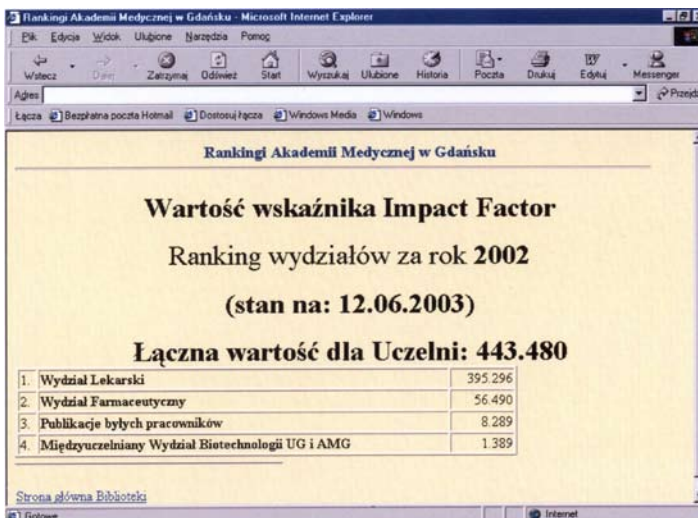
Rankingi Akademii Medycznej w Gdańsku - Microsoft Internet Explorer

Plik Edycja Widok Ulubione Narzędzia Pomoc

Wstecz Dalej Zatrzymaj Odśwież Start Wyszukaj Ulubione Historia Poczta Drukuj Edytuj Messenger

Adres

Przejdź

Łącza Bezpłatna poczta Hotmail Dostosuj łącza Windows Media Windows

Rankingi Akademii Medycznej w Gdańsku

Wartość wskaźnika Impact Factor

Ranking wydziałów za rok 2002

(stan na: 12.06.2003)

Łączna wartość dla Uczelni: 443.480

| | | |
|---|---|---|
| 1. | Wydział Lekarski | 395.296 |
| 2. | Wydział Farmaceutyczny | 56.490 |
| 3. | Publikacje byłych pracowników | 8.289 |
| 4. | Międzyuczelniany Wydział Biotechnologii UG i AMG | 1.389 |

Strona główna Biblioteki

Gotowe

Internet